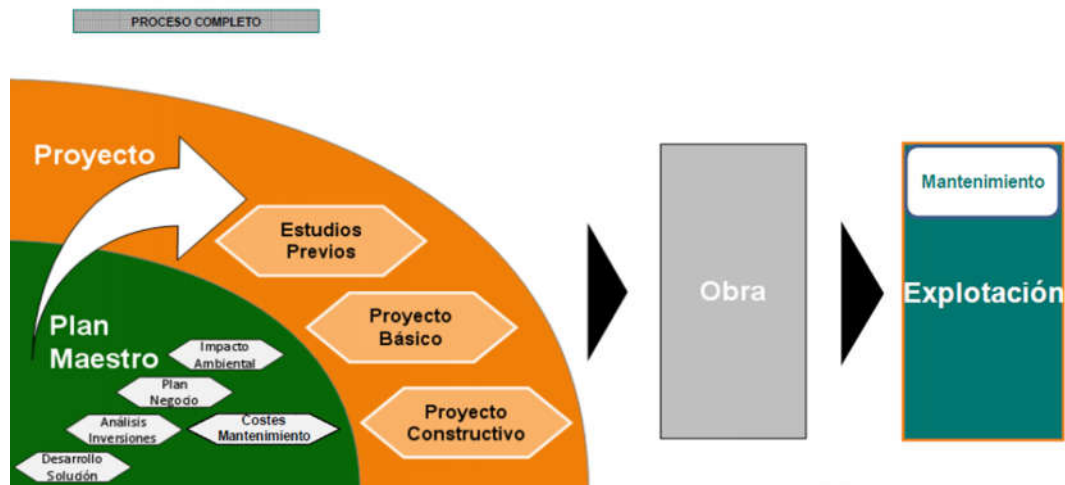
PROCESO COMPLETO

Proyecto

Estudios Previos

Proyecto Básico

Proyecto Constructivo

Plan Maestro

Impacto Ambiental

Plan Negocio

Análisis Inversiones

Costes Mantenimiento

Desarrollo Solución

Obra

Mantenimiento

Explotación